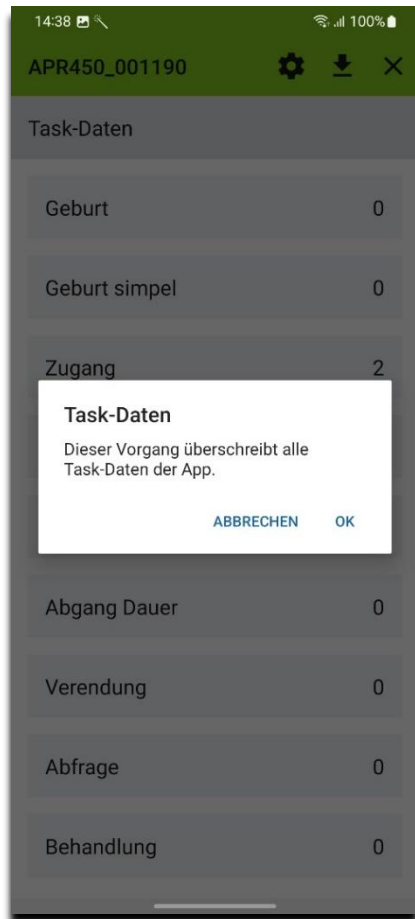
14:38
100%

APR450_001190

Task-Daten

Geburt 0

Geburt simpel 0

Zugang 2

Task-Daten

Dieser Vorgang überschreibt alle Task-Daten der App.

ABBRECHEN OK

Abgang Dauer 0

Verendung 0

Abfrage 0

Behandlung 0